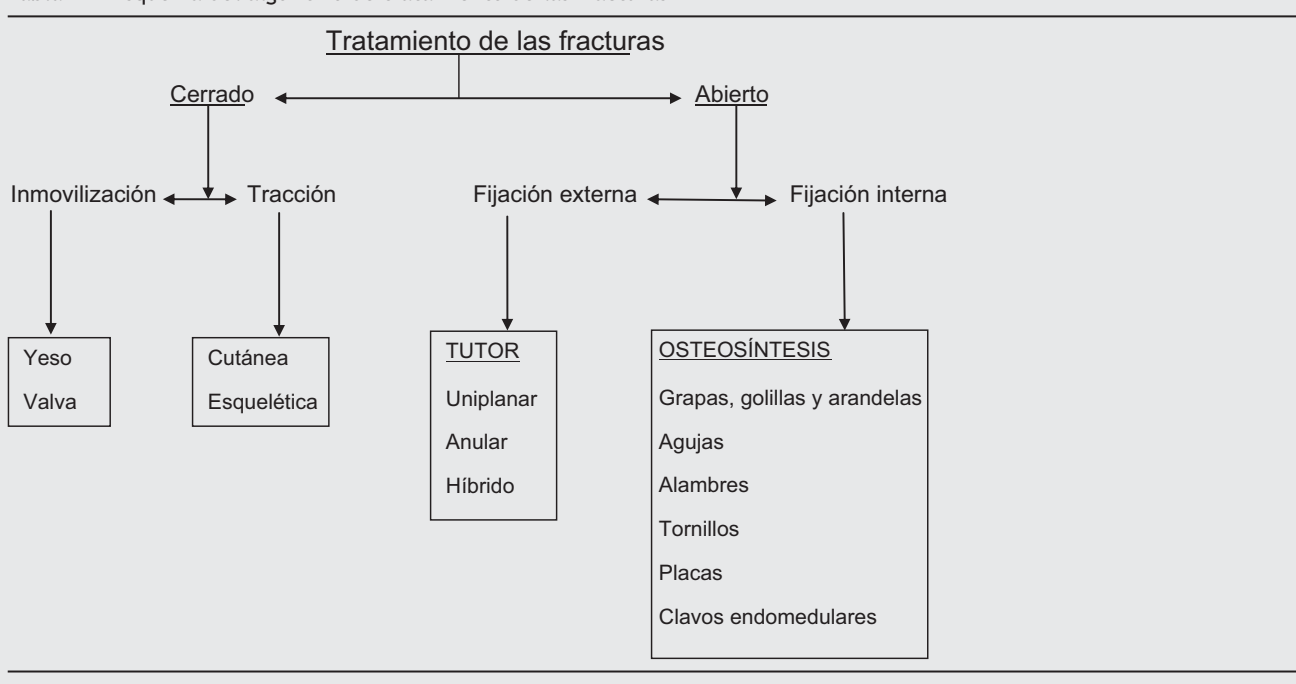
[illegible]

Tratamiento de las fracturas

Cerrado

Abierto

Inmovilización

Tracción

Fijación externa

Fijación interna

Yeso
Valva

Cutánea
Esquelética

TUTOR
Uniplanar
Anular
Híbrido

OSTEOSÍNTESIS
Grapas, golillas y arandelas
Agujas
Alambres
Tornillos
Placas
Clavos endomedulares